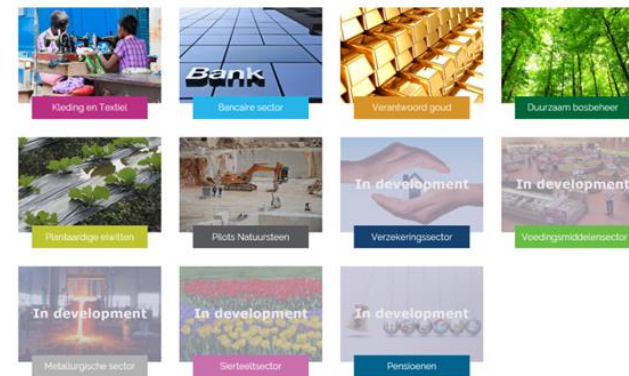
Kleding en Textiel

Bank

Bancaire sector

Verantwoord goud

Duurzaam bosbeheer

Plantaardige eiwitten

Pilots Natuursteen

In development

Verzekeringssector

In development

Voedingsmiddelensector

In development

Metallurgische sector

In development

Sierteeltsector

In development

Pensioenen